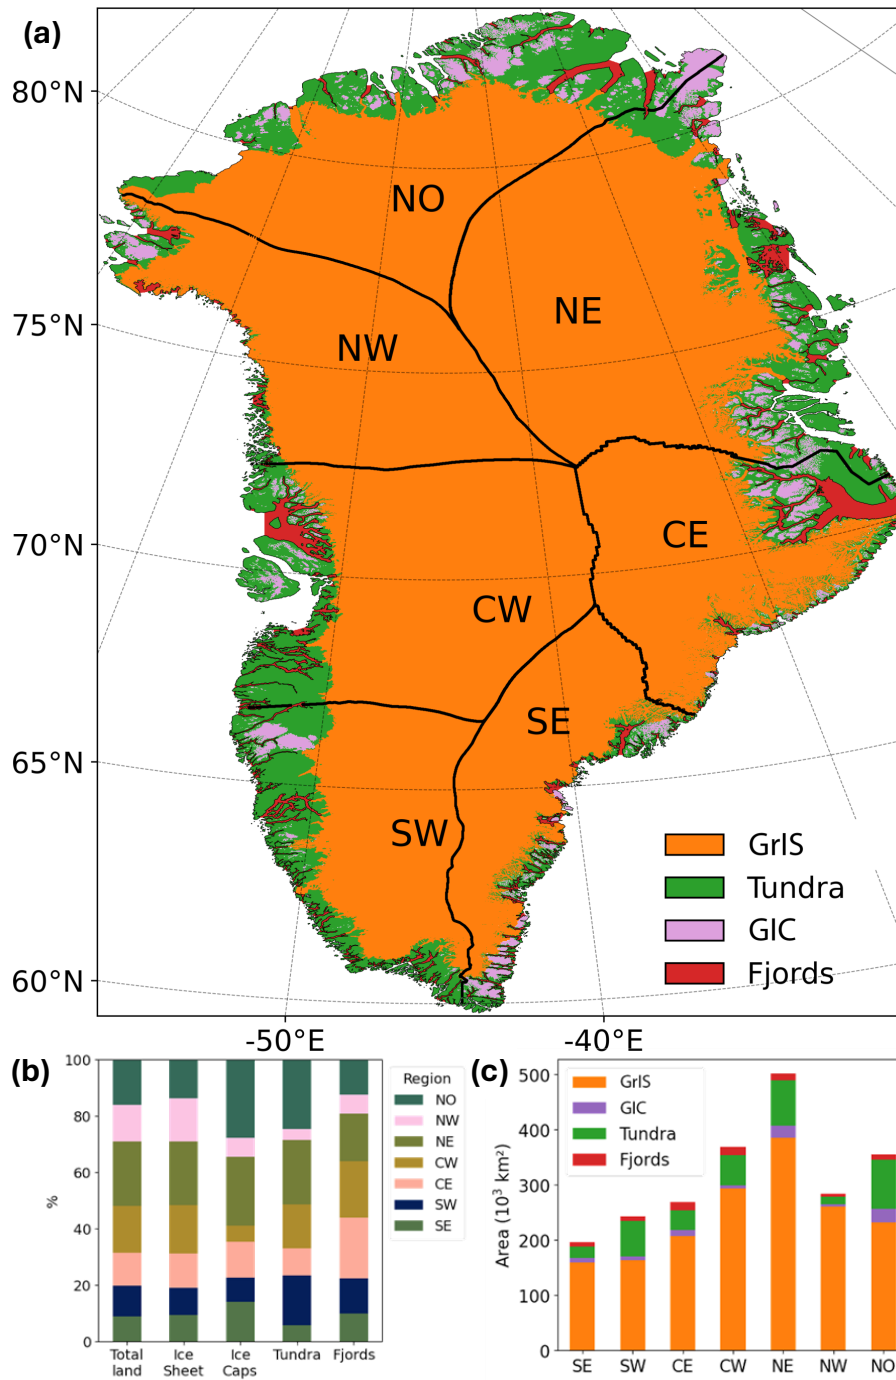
(a)

80°N

75°N

70°N

65°N

60°N

NO

NE

NW

CE

CW

SE

SW

GrIS
Tundra
GIC
Fjords

-50°E

-40°E

(b)

100
80
60
40
20
0

%

Total land
Ice Sheet
Ice Caps
Tundra
Fjords

Region
NO
NW
NE
CW
CE
SW
SE

(c)

500
400
300
200
100
0

Area ($10^3$ km$^2$)

GrIS
GIC
Tundra
Fjords

SE
SW
CE
CW
NE
NW
NO